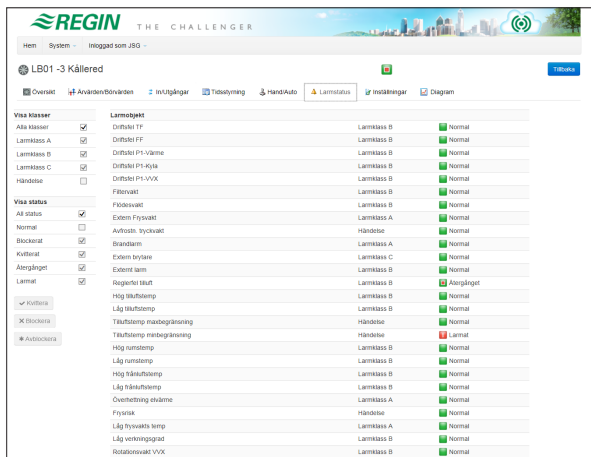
REGIN THE CHALLENGER

Hem System Inloggad som JSG

LB01 -3 Källered

Tillbaka

Översikt | Ärvärden/Börvärden | In/Utgångar | Tidsstyrning | Hand/Auto | Larmstatus | Inställningar | Diagram

Visa klasser

| | |
|---|---|
| Alla klasser | ☑ |
| Larmklass A | ☑ |
| Larmklass B | ☑ |
| Larmklass C | ☑ |
| Händelse | ☐ |

Visa status

| | |
|---|---|
| All status | ☑ |
| Normal | ☐ |
| Blockerat | ☑ |
| Kvitterat | ☑ |
| Återgånget | ☑ |
| Larmat | ☑ |

Kvittera
Blockera
Avblockera

| Larmobjekt | | |
|---|---|---|
| Driftsfel TF | Larmklass B | Normal |
| Driftsfel FF | Larmklass B | Normal |
| Driftsfel P1-Värme | Larmklass B | Normal |
| Driftsfel P1-Kyla | Larmklass B | Normal |
| Driftsfel P1-VVX | Larmklass B | Normal |
| Filtervakt | Larmklass B | Normal |
| Flödesvakt | Larmklass B | Normal |
| Extern Frysvakt | Larmklass A | Normal |
| Avfrostn. tryckvakt | Händelse | Normal |
| Brandlarm | Larmklass A | Normal |
| Extern brytare | Larmklass C | Normal |
| Externt larm | Larmklass B | Normal |
| Reglerfel tilluft | Larmklass B | Återgånget |
| Hög tilluftstemp | Larmklass B | Normal |
| Låg tilluftstemp | Larmklass B | Normal |
| Tilluftstemp maxbegränsning | Händelse | Normal |
| Tilluftstemp minbegränsning | Händelse | Larmat |
| Hög rumstemp | Larmklass B | Normal |
| Låg rumstemp | Larmklass B | Normal |
| Hög frånluftstemp | Larmklass B | Normal |
| Låg frånluftstemp | Larmklass B | Normal |
| Överhettning elvärme | Larmklass A | Normal |
| Frysrisk | Händelse | Normal |
| Låg frysvakts temp | Larmklass A | Normal |
| Låg verkningsgrad | Larmklass B | Normal |
| Rotationsvakt VVX | Larmklass B | Normal |